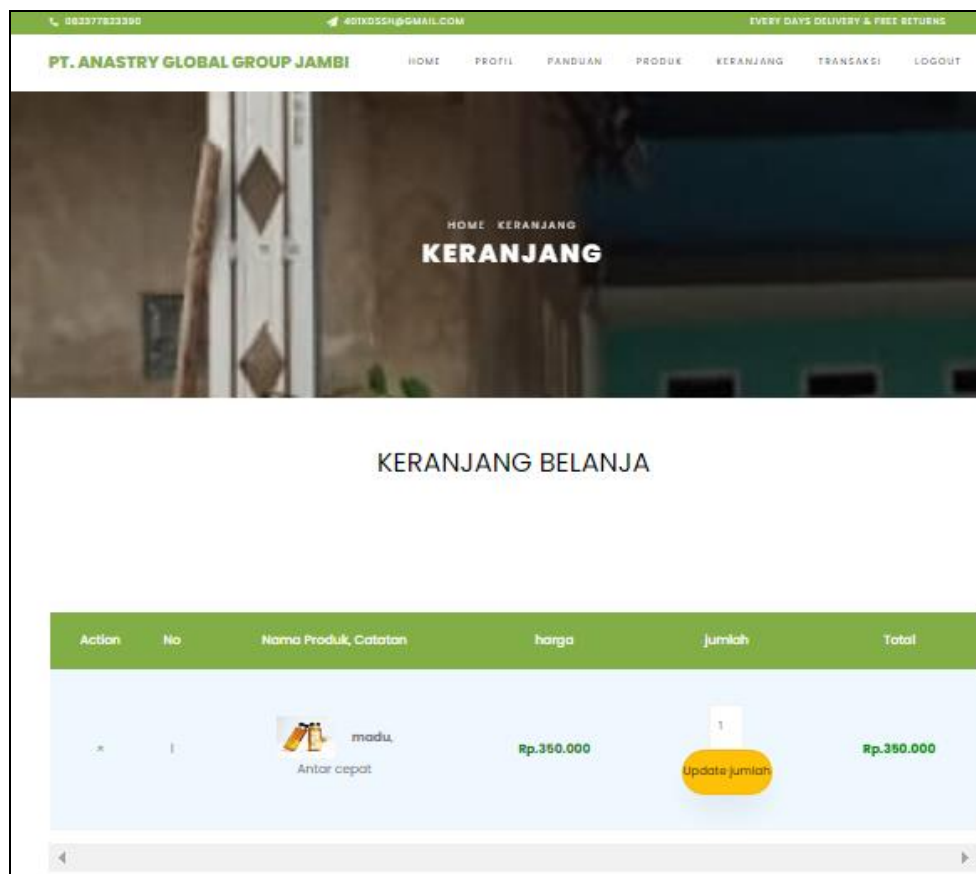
083277823390 401KDSSH@GMAIL.COM EVERY DAYS DELIVERY & FREE RETURNS

PT. ANASTRY GLOBAL GROUP JAMBI

HOME PROFIL PANDUAN PRODUK KERANJANG TRANSAKSI LOGOUT

HOME KERANJANG

KERANJANG

KERANJANG BELANJA

| Action | No | Nama Produk, Catatan | harga | jumlah | Total |
|---|---|---|---|---|---|
| × | 1 | madu, Antar cepat | Rp.350.000 | 1 Update jumlah | Rp.350.000 |